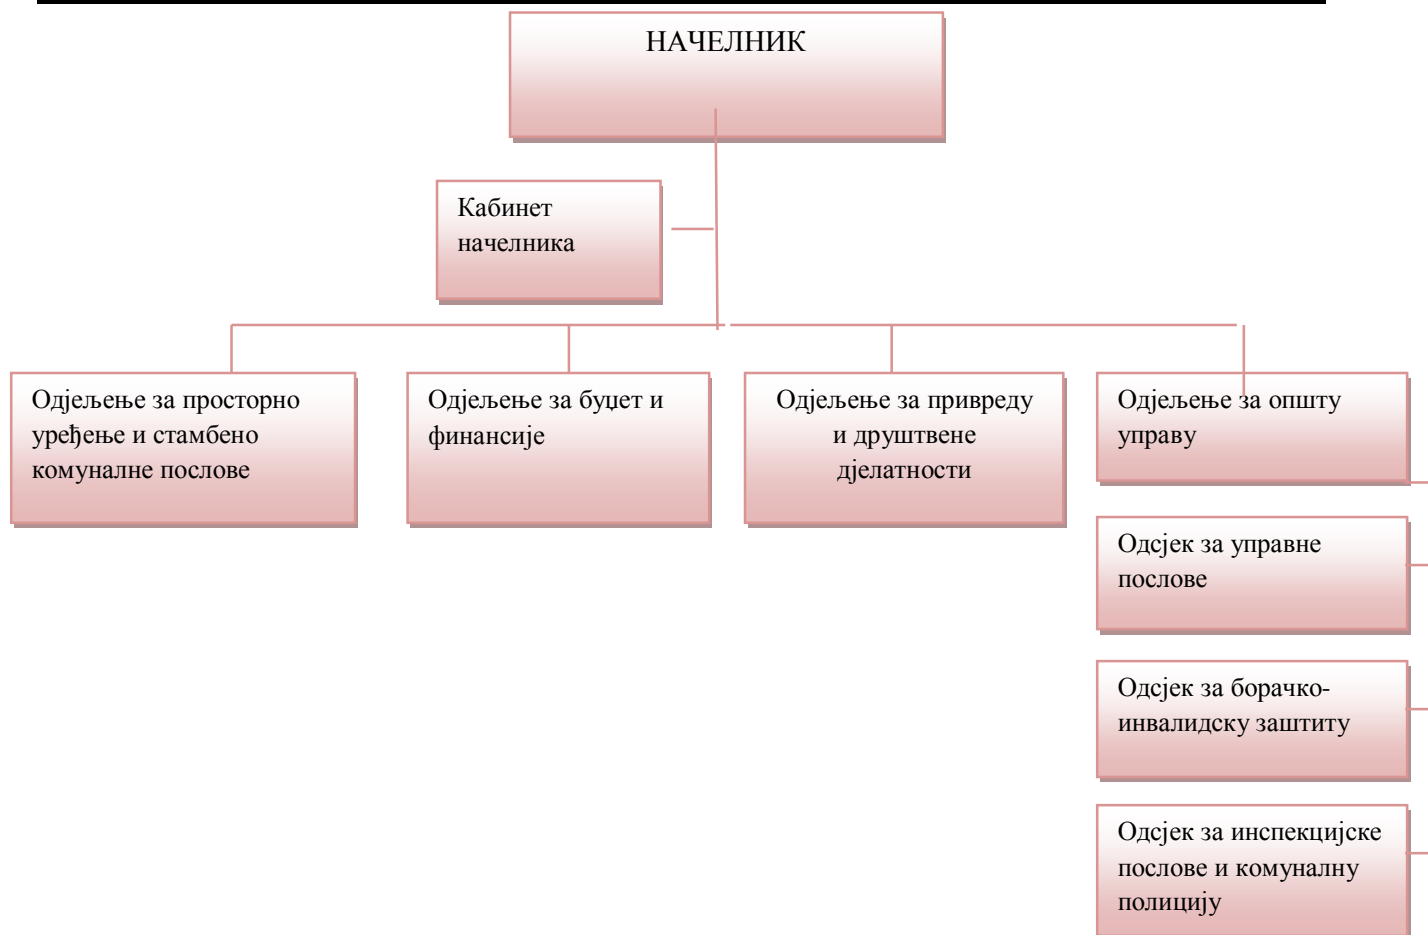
НАЧЕЛНИК

Кабинет начелника

Одјељење за просторно уређење и стамбено комуналне послове

Одјељење за буџет и финансије

Одјељење за привреду и друштвене дјелатности

Одјељење за општу управу

Одсјек за управне послове

Одсјек за борачко-инвалидску заштиту

Одсјек за инспекцијске послове и комуналну полицију